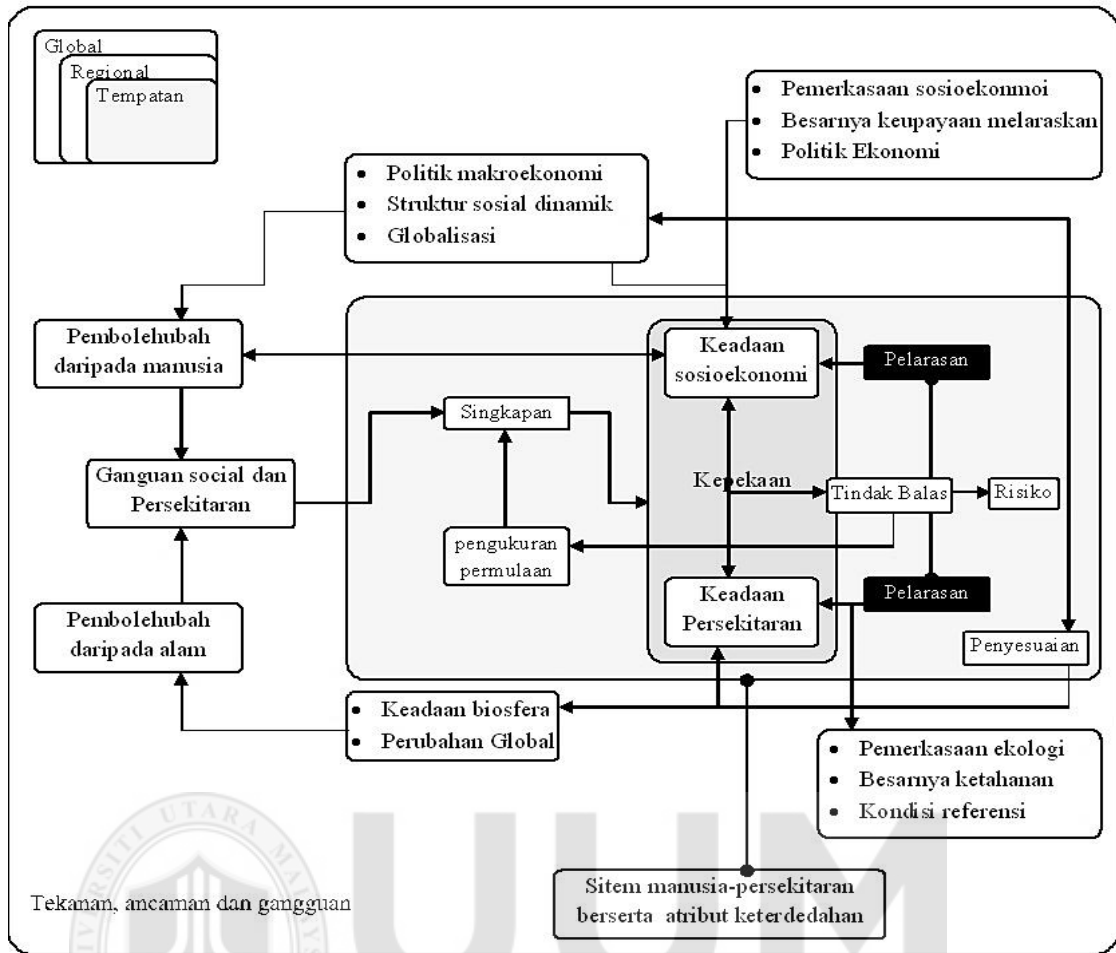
Global
Regional
Tempatan

• Pemerkasaan sosioekonmoi
• Besarnya keupayaan melaraskan
• Politik Ekonomi

• Politik makroekonomi
• Struktur sosial dinamik
• Globalisasi

Pembolehubah daripada manusia

Keadaan sosioekonomi

Pelarasan

Singkapan

Ganguan social dan Persekitaran

Kepekaan

Tindak Balas

Risiko

pengukuran permulaan

Keadaan Persekitaran

Pelarasan

Pembolehubah daripada alam

Penyesuaian

• Keadaan biosfera
• Perubahan Global

• Pemerkasaan ekologi
• Besarnya ketahanan
• Kondisi referensi

Tekanan, ancaman dan gangguan

Sitem manusia-persekitaran berserta atribut keterdedahan

UTARA
UUM